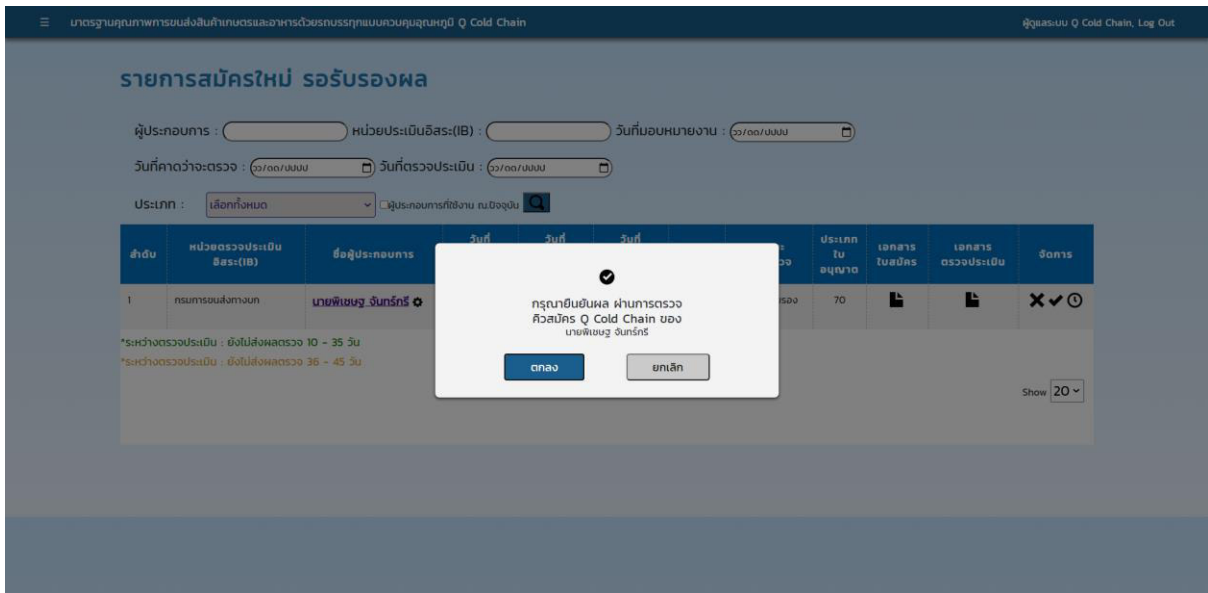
≡ มาตรฐานคุณภาพการขนส่งสินค้าเกษตรและอาหารด้วยรถบรรทุกแบบควบคุมอุณหภูมิ Q Cold Chain

ผู้ดูแลระบบ Q Cold Chain, Log Out

รายการสมัครใหม่ รอรับรองผล

ผู้ประกอบการ : หน่วยประเมินอิสระ(IB) : วันที่มอบหมายงาน : วว/ดด/ปปปป

วันที่คาดว่าจะตรวจ : วว/ดด/ปปปป วันที่ตรวจประเมิน : วว/ดด/ปปปป

ประเภท : เลือกทั้งหมด ☐ผู้ประกอบการที่ใช้งาน ณ.ปัจจุบัน

| ลำดับ | หน่วยตรวจประเมินอิสระ(IB) | ชื่อผู้ประกอบการ | วันที่ | วันที่ | วันที่ | | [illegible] | ประเภทใบอนุญาต | เอกสารใบสมัคร | เอกสารตรวจประเมิน | จัดการ |
|---|---|---|---|---|---|---|---|---|---|---|---|
| 1 | กรมการขนส่งทางบก | นายพิเชษฐ จันทร์ศรี | | | | | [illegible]รอง | 70 | | | ✕✔ |

*ระหว่างตรวจประเมิน : ยังไม่ส่งผลตรวจ 10 - 35 วัน
*ระหว่างตรวจประเมิน : ยังไม่ส่งผลตรวจ 36 - 45 วัน

Show 20

กรุณายืนยันผล ผ่านการตรวจ
คิวสมัคร Q Cold Chain ของ
นายพิเชษฐ จันทร์ศรี

ตกลง ยกเลิก